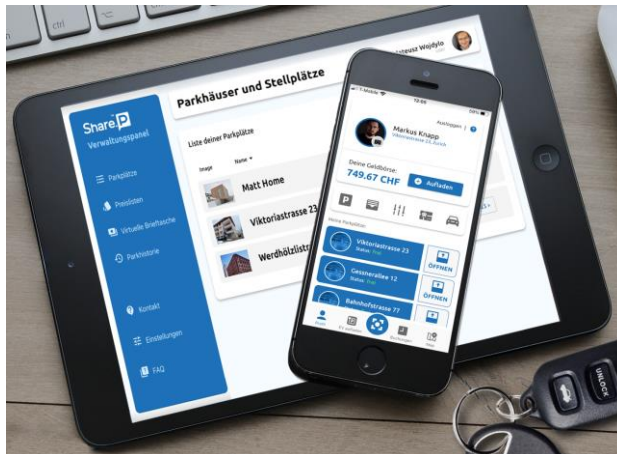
ctrl

Share P
Verwaltungspanel

Parkplätze
Preislisten
Virtuelle Brieftasche
Parkhistorie

Kontakt
Einstellungen
FAQ

Parkhäuser und Stellplätze

Liste deiner Parkplätze

Image Name

Matt Home
Viktoriastrasse 23
Werdhölzlistr

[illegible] Wojdylo

12:00

Ausloggen

Markus Knapp
Viktoriastrasse 23 Zürich

Deine Geldbörse:
749.67 CHF
Aufladen

P

Meine Parkplätze

Viktoriastrasse 23
Status: Frei
ÖFFNEN

Gessnerallee 12
Status: Frei
ÖFFNEN

Bahnhofstrasse 77

UNLOCK